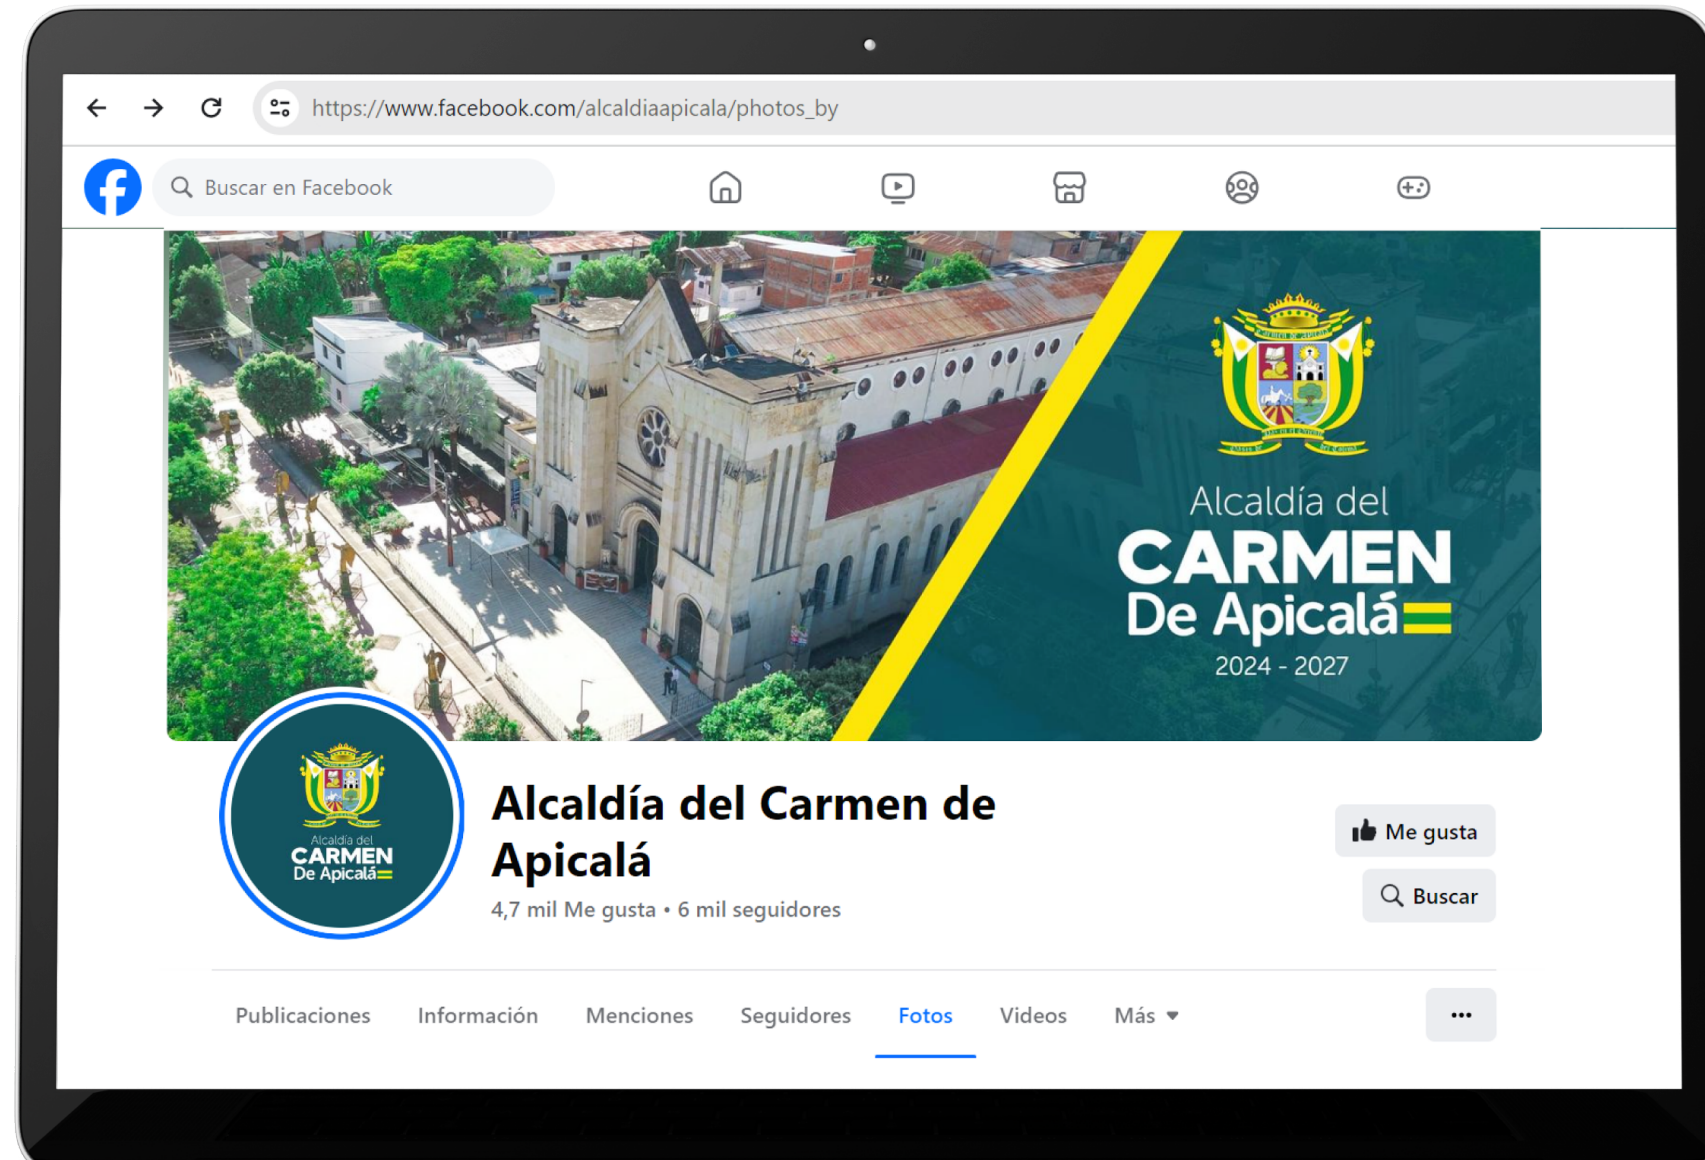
https://www.facebook.com/alcaldiaapicala/photos_by

Buscar en Facebook

Alcaldía del
CARMEN
De Apicalá
2024 - 2027

Alcaldía del
CARMEN
De Apicalá

Alcaldía del Carmen de Apicalá

4,7 mil Me gusta • 6 mil seguidores

Me gusta

Buscar

Publicaciones Información Menciones Seguidores Fotos Videos Más

...